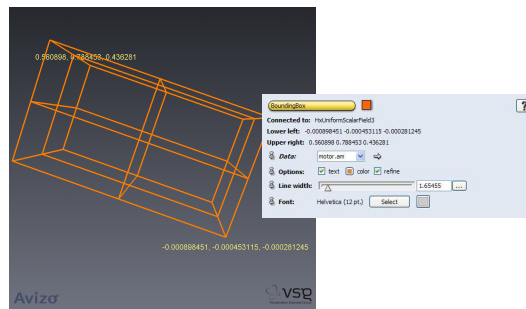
0.560898, 0.788453, 0.436281

-0.000898451, -0.000453115, -0.000281245

Avizo

VSG

BoundingBox

?

Connected to: HxUniformScalarField3

Lower left: -0.000898451 -0.000453115 -0.000281245

Upper right: 0.560898 0.788453 0.436281

Data: motor.am

Options: text color refine

Line width: 1.65455 ...

Font: Helvetica (12 pt.) Select